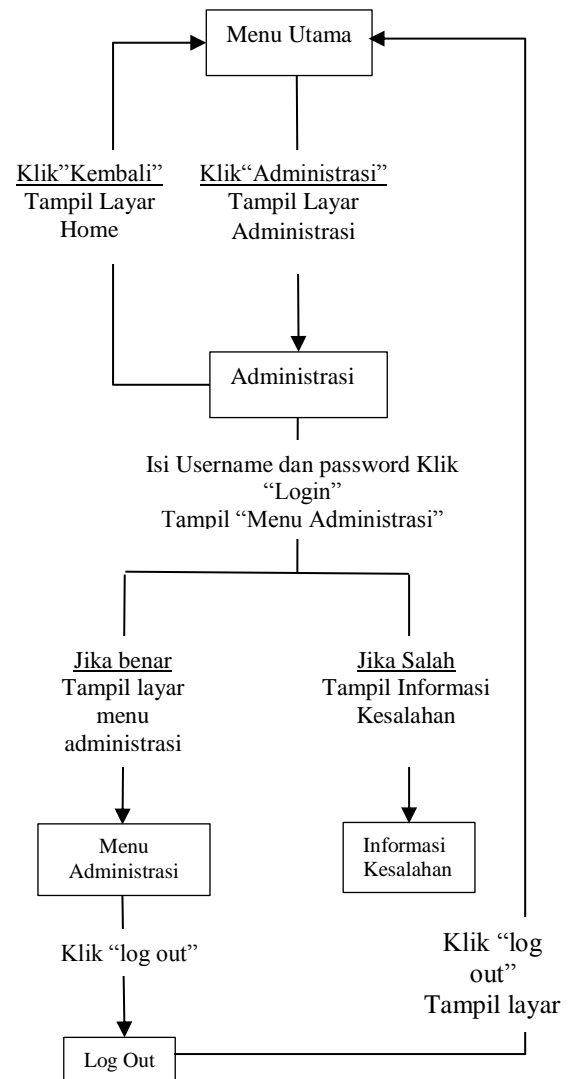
Menu Utama

Klik”Kembali”
Tampil Layar
Home

Klik“Administrasi”
Tampil Layar
Administrasi

Administrasi

Isi Username dan password Klik
“Login”
Tampil “Menu Administrasi”

Jika benar
Tampil layar
menu
administrasi

Jika Salah
Tampil Informasi
Kesalahan

Menu
Administrasi

Informasi
Kesalahan

Klik “log out”

Klik “log
out”
Tampil layar

Log Out